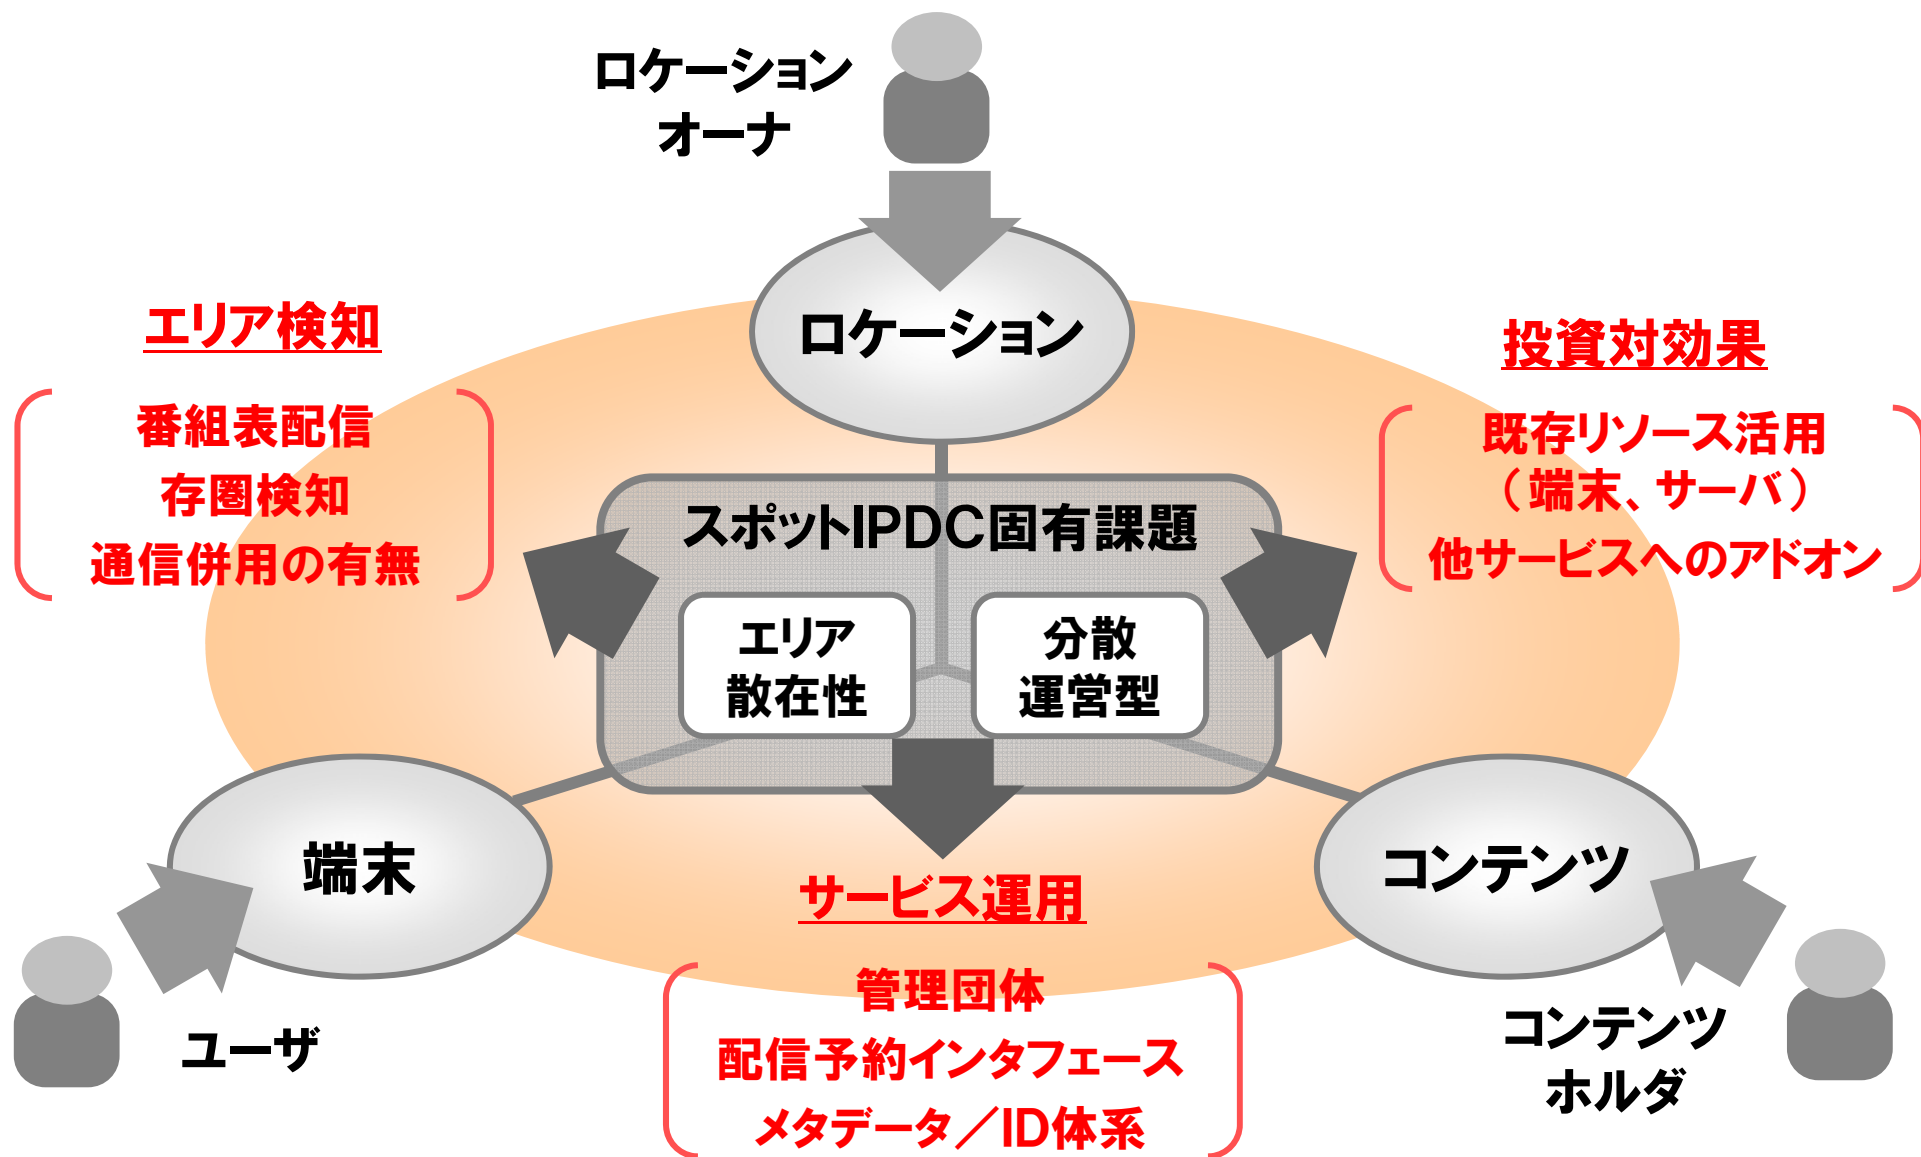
ロケーション
オーナ

ロケーション

エリア検知

番組表配信
存圏検知
通信併用の有無

投資対効果

既存リソース活用
（端末、サーバ）
他サービスへのアドオン

スポットIPDC固有課題

エリア
散在性

分散
運営型

端末

コンテンツ

サービス運用

管理団体
配信予約インタフェース
メタデータ／ID体系

ユーザ

コンテンツ
ホルダ